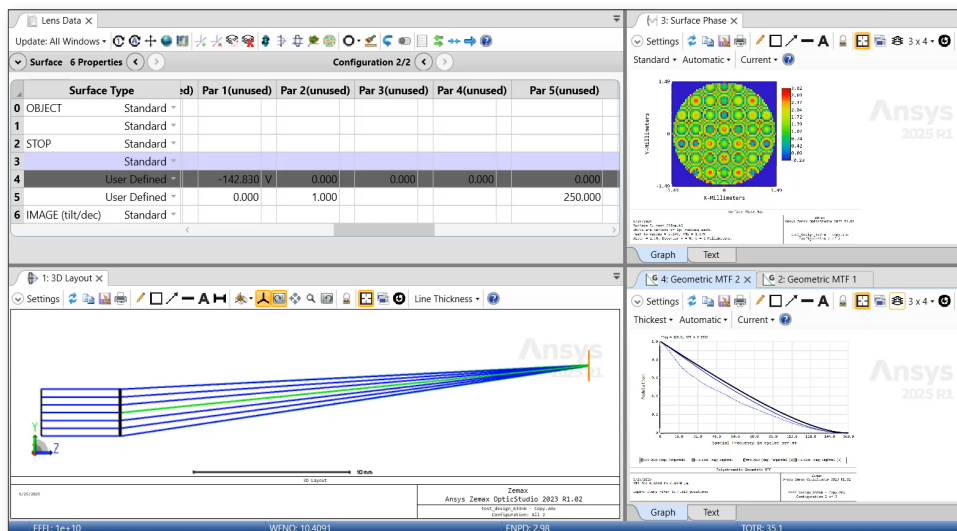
Lens Data ×

Update: All Windows ▾

Surface 6 Properties

Configuration 2/2

| | Surface Type | ed) | Par 1(unused) | Par 2(unused) | Par 3(unused) | Par 4(unused) | Par 5(unused) |
|---|---|---|---|---|---|---|---|
| 0 | OBJECT | Standard ▾ | | | | | |
| 1 | | Standard ▾ | | | | | |
| 2 | STOP | Standard ▾ | | | | | |
| 3 | | Standard ▾ | | | | | |
| 4 | | User Defined ▾ | -142.830 V | 0.000 | 0.000 | 0.000 | 0.000 |
| 5 | | User Defined ▾ | 0.000 | 1.000 | | | 250.000 |
| 6 | IMAGE (tilt/dec) | Standard ▾ | | | | | |

3: Surface Phase ×

Settings

Standard ▾ Automatic ▾ Current ▾

Ansys 2025 R1

X-Millimeters

Y-Millimeters

Graph Text

1: 3D Layout ×

Settings

Line Thickness ▾

Ansys

Y

Z

10 mm

3D Layout

Zemax
Ansys Zemax OpticStudio 2023 R1.02

4: Geometric MTF 2 × 2: Geometric MTF 1

Settings

Thickest ▾ Automatic ▾ Current ▾ 3 x 4 ▾

Ansys 2025 R1

Polychromatic Geometric MTF

Graph Text

EFFL: 1e+10 WFNO: 10.4091 ENPD: 2.98 TOTR: 35.1